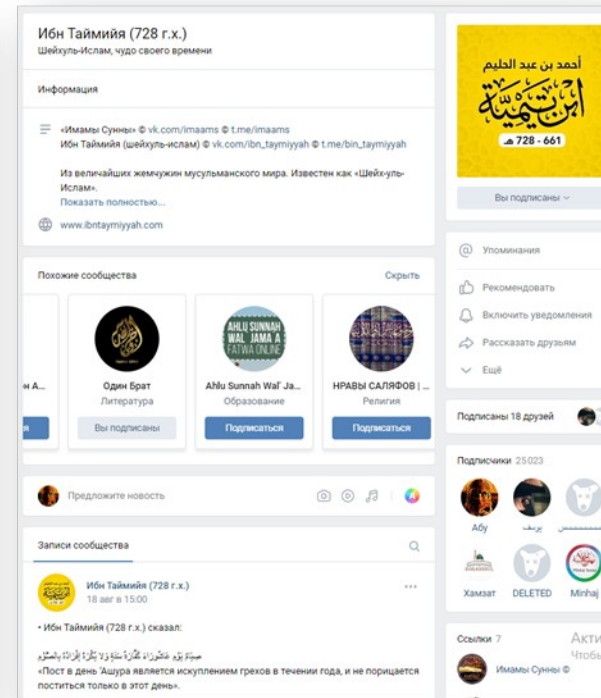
Ибн Таймийя (728 г.х.)
Шейхуль-Ислам, чудо своего времени

Информация

«Имамы Сунны» © vk.com/imaams © t.me/imaams
Ибн Таймийя (шейхуль-ислам) © vk.com/ibn_taymiyyah © t.me/bin_taymiyyah

Из величайших жемчужин мусульманского мира. Известен как «Шейх-уль-Ислам».
Показать полностью...

www.ibntaymiyyah.com

Похожие сообщества
Скрыть

н А...
Один Брат
Литература
Вы подписаны

AHLU SUNNAH WAL JAMA A FATWA ONLINE
Ahlu Sunnah Wal' Ja...
Образование
Подписаться

НРАВЫ САЛЯФОВ | ...
Религия
Подписаться

Предложите новость

Записи сообщества

Ибн Таймийя (728 г.х.)
18 авг в 15:00

• Ибн Таймийя (728 г.х.) сказал:

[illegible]
«Пост в день 'Ашура является искуплением грехов в течении года, и не порицается поститься только в этот день».

أحمد بن عبد الحليم
ابن تيمية
728 - 661

Вы подписаны

Упоминания
Рекомендовать
Включить уведомления
Рассказать друзьям
Ещё

Подписаны 18 друзей

Подписчики 25023
Абу
يوسف
Хамзат
DELETED
Minhaj

Ссылки 7
Имамы Сунны ©
Акти
Чтобы